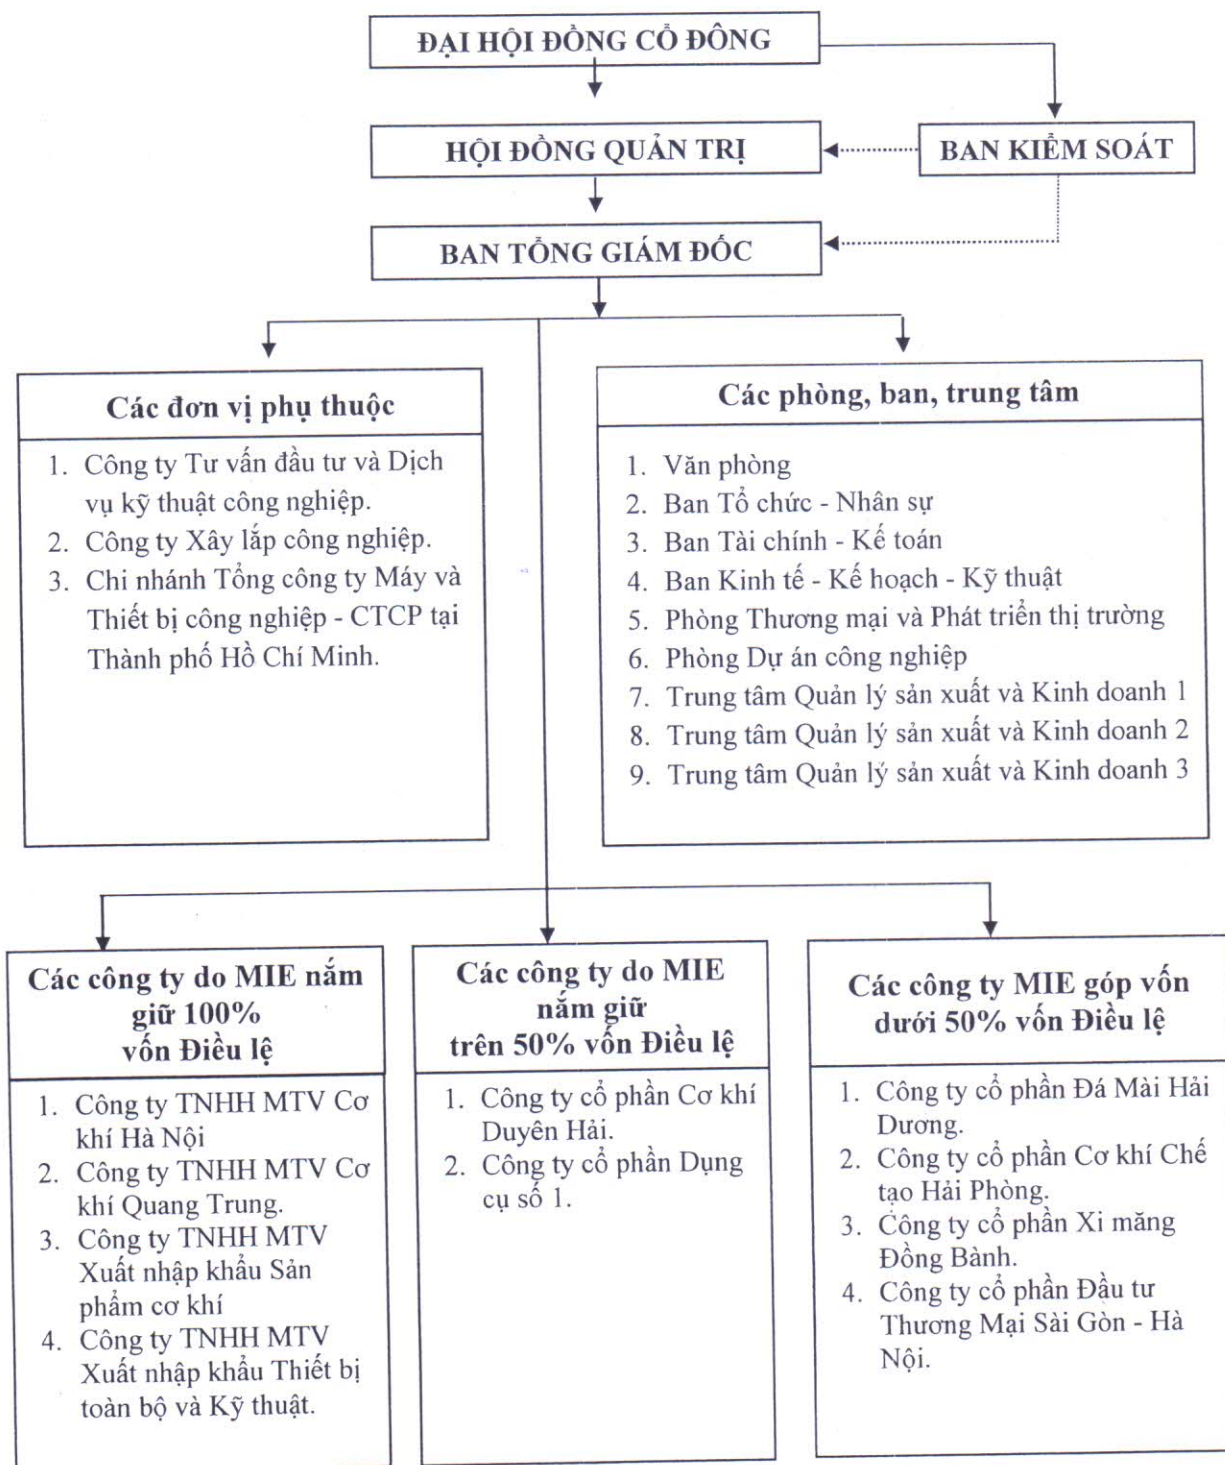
ĐẠI HỘI ĐỒNG CỔ ĐÔNG

HỘI ĐỒNG QUẢN TRỊ

BAN KIỂM SOÁT

BAN TỔNG GIÁM ĐỐC

Các đơn vị phụ thuộc

1. Công ty Tư vấn đầu tư và Dịch vụ kỹ thuật công nghiệp.
2. Công ty Xây lắp công nghiệp.
3. Chi nhánh Tổng công ty Máy và Thiết bị công nghiệp - CTCP tại Thành phố Hồ Chí Minh.

Các phòng, ban, trung tâm

1. Văn phòng
2. Ban Tổ chức - Nhân sự
3. Ban Tài chính - Kế toán
4. Ban Kinh tế - Kế hoạch - Kỹ thuật
5. Phòng Thương mại và Phát triển thị trường
6. Phòng Dự án công nghiệp
7. Trung tâm Quản lý sản xuất và Kinh doanh 1
8. Trung tâm Quản lý sản xuất và Kinh doanh 2
9. Trung tâm Quản lý sản xuất và Kinh doanh 3

Các công ty do MIE nắm giữ 100% vốn Điều lệ

1. Công ty TNHH MTV Cơ khí Hà Nội
2. Công ty TNHH MTV Cơ khí Quang Trung.
3. Công ty TNHH MTV Xuất nhập khẩu Sản phẩm cơ khí
4. Công ty TNHH MTV Xuất nhập khẩu Thiết bị toàn bộ và Kỹ thuật.

Các công ty do MIE nắm giữ trên 50% vốn Điều lệ

1. Công ty cổ phần Cơ khí Duyên Hải.
2. Công ty cổ phần Dụng cụ số 1.

Các công ty MIE góp vốn dưới 50% vốn Điều lệ

1. Công ty cổ phần Đá Mài Hải Dương.
2. Công ty cổ phần Cơ khí Chế tạo Hải Phòng.
3. Công ty cổ phần Xi măng Đồng Bành.
4. Công ty cổ phần Đầu tư Thương Mại Sài Gòn - Hà Nội.